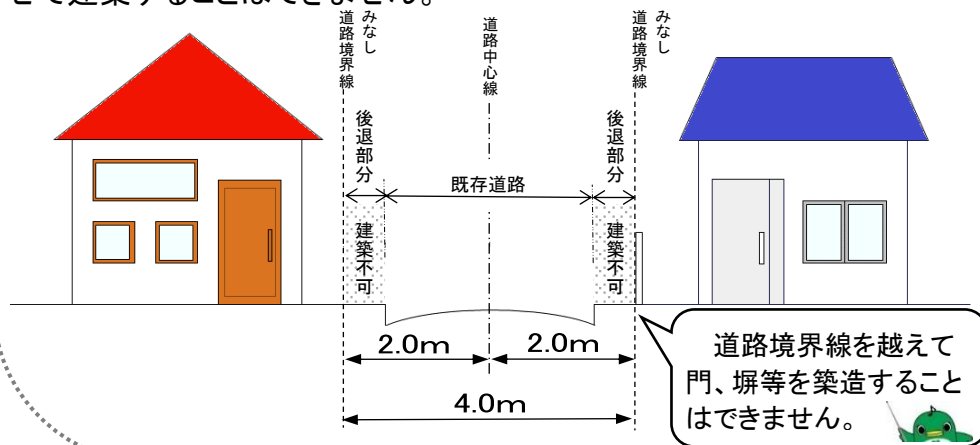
として建築することはできません。

みなし道路境界線

道路中心線

みなし道路境界線

後退部分

既存道路

後退部分

建築不可

建築不可

2.0m

2.0m

4.0m

道路境界線を越えて門、塀等を築造することはできません。